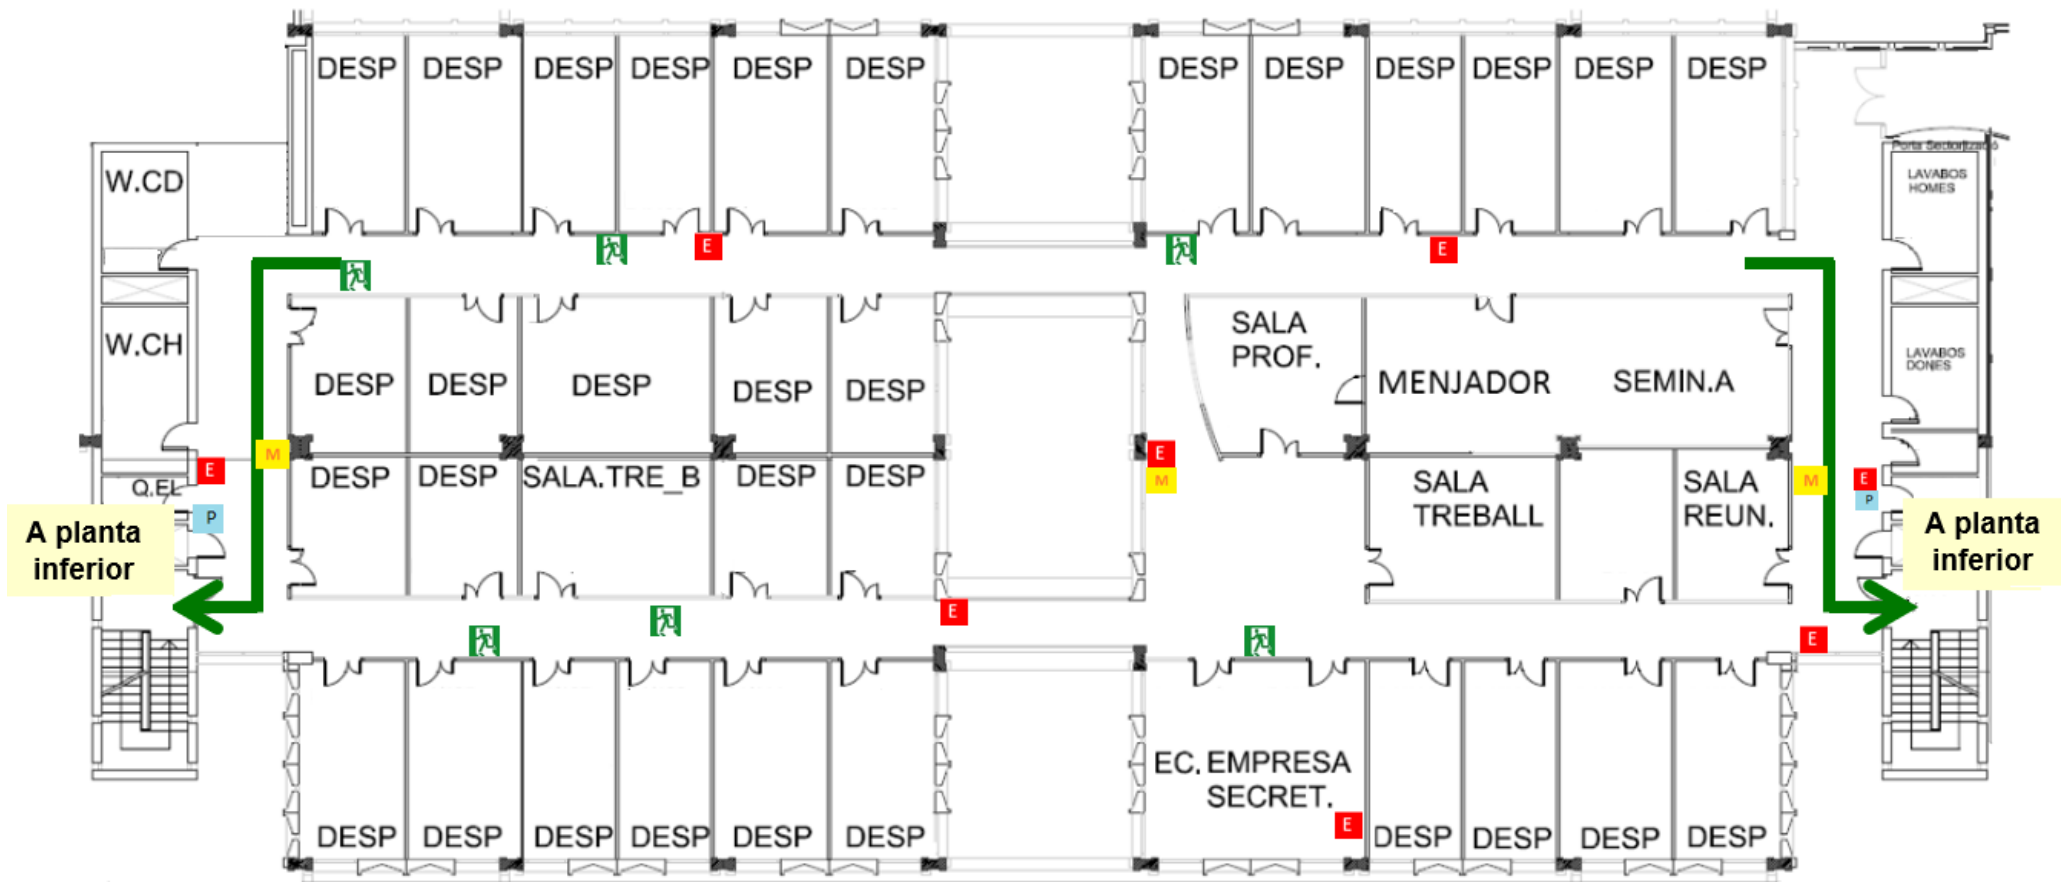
DESP DESP DESP DESP DESP DESP DESP DESP DESP DESP DESP DESP

Porta Sectoritzada

W.CD

LAVABOS HOMES

E

E

W.CH

SALA PROF.

DESP DESP DESP DESP DESP

MENJADOR

SEMIN.A

LAVABOS DONES

M

E

E

M

E

DESP DESP SALA.TRE_B DESP DESP

SALA TREBALL

SALA REUN.

Q.EL

P

A planta inferior

A planta inferior

P

E

E

EC. EMPRESA SECRET.

E

DESP DESP DESP DESP DESP DESP DESP DESP DESP DESP